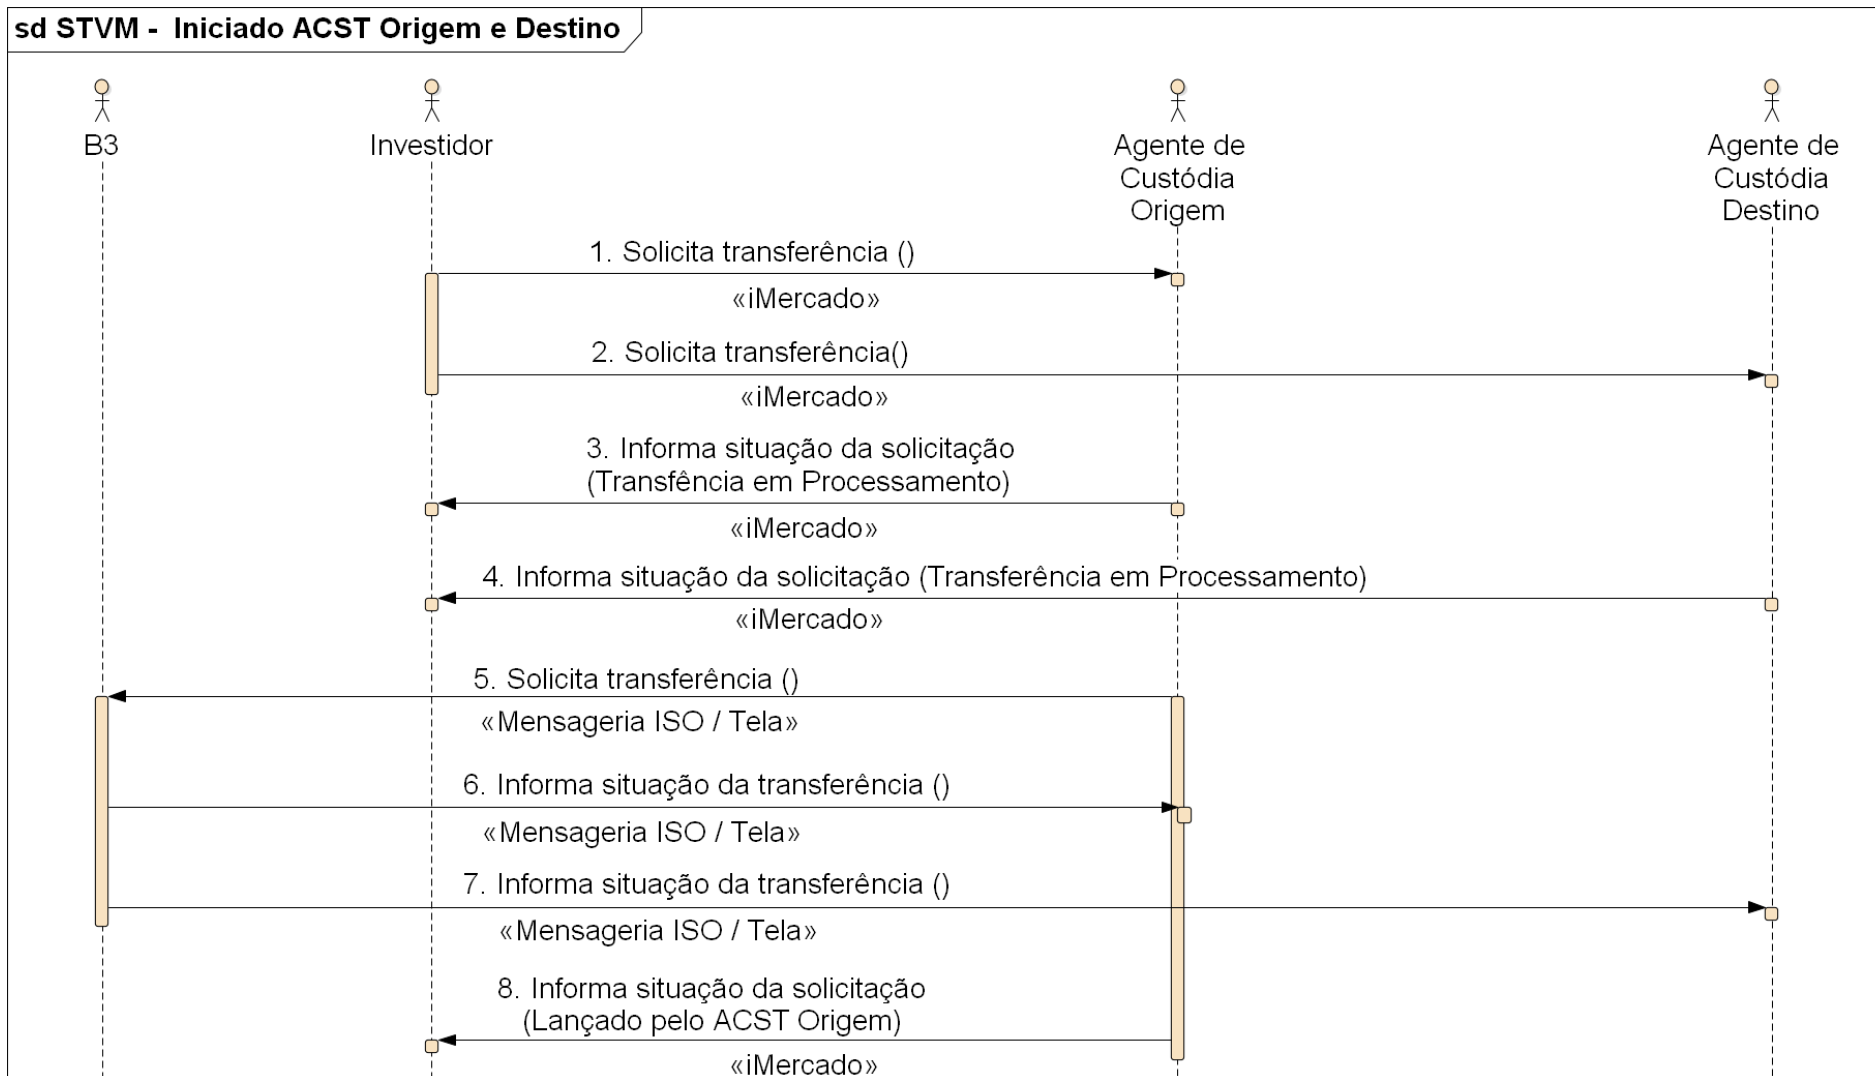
sd STVM - Iniciado ACST Origem e Destino

B3

Investidor

Agente de Custódia Origem

Agente de Custódia Destino

1. Solicita transferência ()

«iMercado»

2. Solicita transferência()

«iMercado»

3. Informa situação da solicitação (Transfência em Processamento)

«iMercado»

4. Informa situação da solicitação (Transferência em Processamento)

«iMercado»

5. Solicita transferência ()

«Mensageria ISO / Tela»

6. Informa situação da transferência ()

«Mensageria ISO / Tela»

7. Informa situação da transferência ()

«Mensageria ISO / Tela»

8. Informa situação da solicitação (Lançado pelo ACST Origem)

«iMercado»